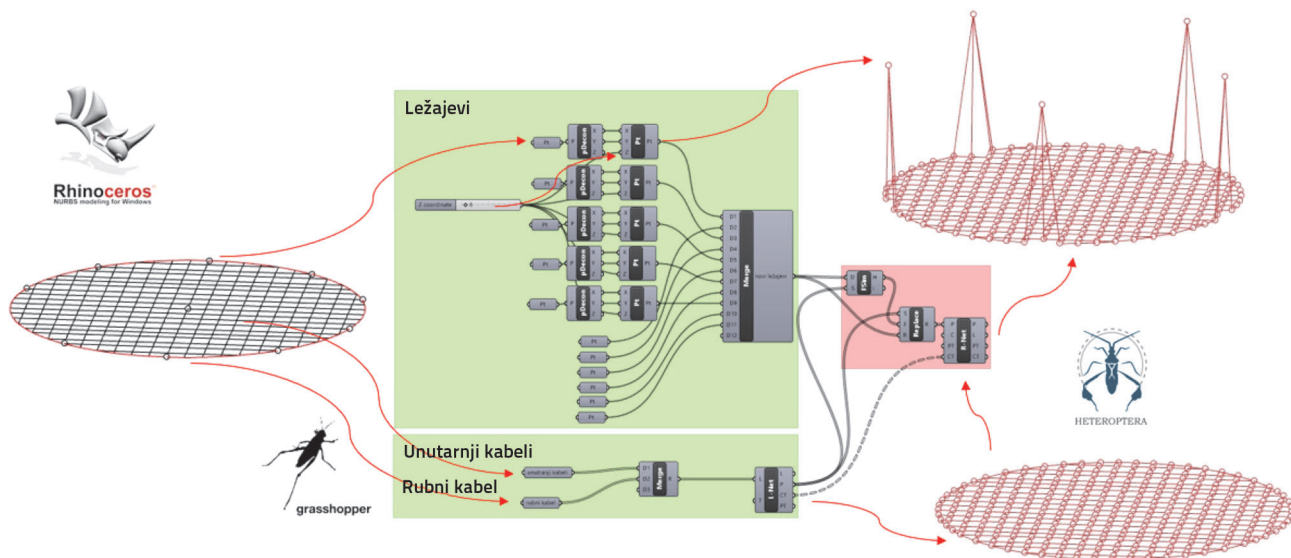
Rhinoceros
NURBS modeling for Windows

Ležajevi

Pt
pDecon
Pt
Z coordinate
Pt
pDecon
Pt
Pt
pDecon
Pt
Pt
pDecon
Pt
Pt
pDecon
Pt
D1
D2
D3
D4
D5
D6
D7
D8
D9
D10
D11
D12
Merge
Pt
Pt
Pt
Pt
Pt
Pt

FSm
Replace
K-Net

Unutarnji kabeli
unutarnji kabeli
Merge
Rubni kabel
rubni kabel
I-Net

grasshopper

HETEROPTERA